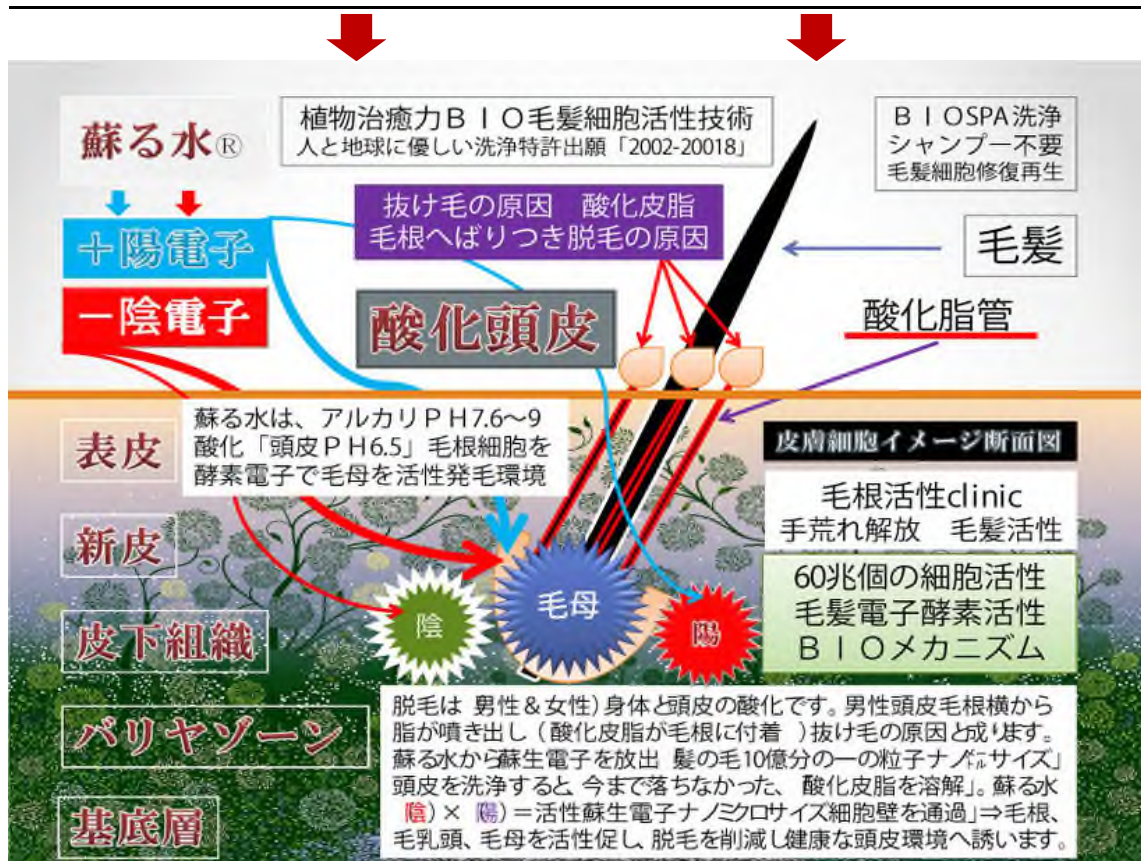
蘇る水®

植物治癒力ＢＩＯ毛髪細胞活性技術
人と地球に優しい洗浄特許出願「2002-20018」

ＢＩOSPA洗浄
シャンプー不要
毛髪細胞修復再生

＋陽電子

抜け毛の原因　酸化皮脂
毛根へばりつき脱毛の原因

毛髪

一陰電子

酸化頭皮

酸化脂管

蘇る水は、アルカリＰＨ7.6〜9
酸化「頭皮ＰＨ6.5」毛根細胞を
酵素電子で毛母を活性発毛環境

表皮

皮膚細胞イメージ断面図

毛根活性clinic
手荒れ解放　毛髪活性

新皮

60兆個の細胞活性
毛髪電子酵素活性
ＢＩＯメカニズム

毛母

陰

陽

皮下組織

バリヤゾーン

基底層

脱毛は 男性＆女性）身体と頭皮の酸化です。男性頭皮毛根横から脂が噴き出し（酸化皮脂が毛根に付着 ）抜け毛の原因と成ります。蘇る水から蘇生電子を放出 髪の毛10億分の一の粒子ナノｸﾛｻｲｽﾞ」頭皮を洗浄すると、今まで落ちなかった、酸化皮脂を溶解」。蘇る水 陰）× 陽）＝活性蘇生電子ナノミクロサイズ細胞壁を通過」⇒毛根、毛乳頭、毛母を活性促し、脱毛を削減し健康な頭皮環境へ誘います。